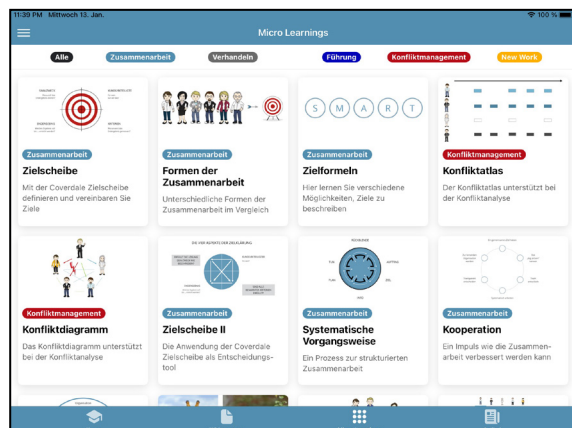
11:39 PM Mittwoch 13. Jan.
100 %

Micro Learnings

Alle
Zusammenarbeit
Verhandeln
Führung
Konfliktmanagement
New Work

S M A R T

Zusammenarbeit
Zielscheibe
Mit der Coverdale Zielscheibe definieren und vereinbaren Sie Ziele

Zusammenarbeit
Formen der Zusammenarbeit
Unterschiedliche Formen der Zusammenarbeit im Vergleich

Zusammenarbeit
Zielformeln
Hier lernen Sie verschiedene Möglichkeiten, Ziele zu beschreiben

Konfliktmanagement
Konfliktatlas
Der Konfliktatlas unterstützt bei der Konfliktanalyse

DIE VIER ASPEKTE DER ZIELKLÄRUNG

Konfliktmanagement
Konfliktdiagramm
Das Konfliktdiagramm unterstützt bei der Konfliktanalyse

Zusammenarbeit
Zielscheibe II
Die Anwendung der Coverdale Zielscheibe als Entscheidungstool

Zusammenarbeit
Systematische Vorgangsweise
Ein Prozess zur strukturierten Zusammenarbeit

Zusammenarbeit
Kooperation
Ein Impuls wie die Zusammenarbeit verbessert werden kann